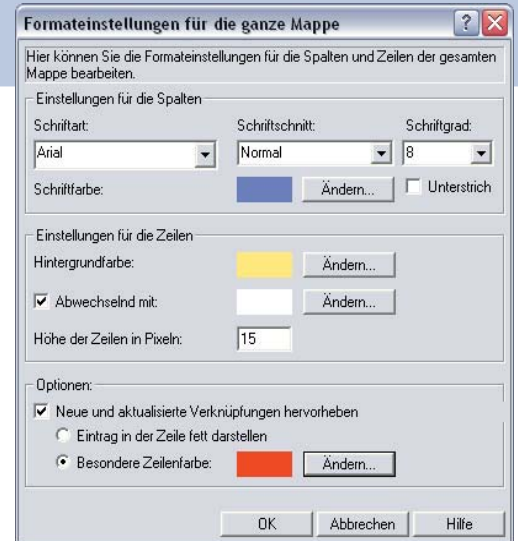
Formateinstellungen für die ganze Mappe

?

Hier können Sie die Formateinstellungen für die Spalten und Zeilen der gesamten Mappe bearbeiten.

Einstellungen für die Spalten

Schriftart:
Arial

Schriftschnitt:
Normal

Schriftgrad:
8

Schriftfarbe:

Ändern...

Unterstrich

Einstellungen für die Zeilen

Hintergrundfarbe:

Ändern...

Abwechselnd mit:

Ändern...

Höhe der Zeilen in Pixeln:
15

Optionen:

Neue und aktualisierte Verknüpfungen hervorheben

Eintrag in der Zeile fett darstellen

Besondere Zeilenfarbe:

Ändern...

OK

Abbrechen

Hilfe